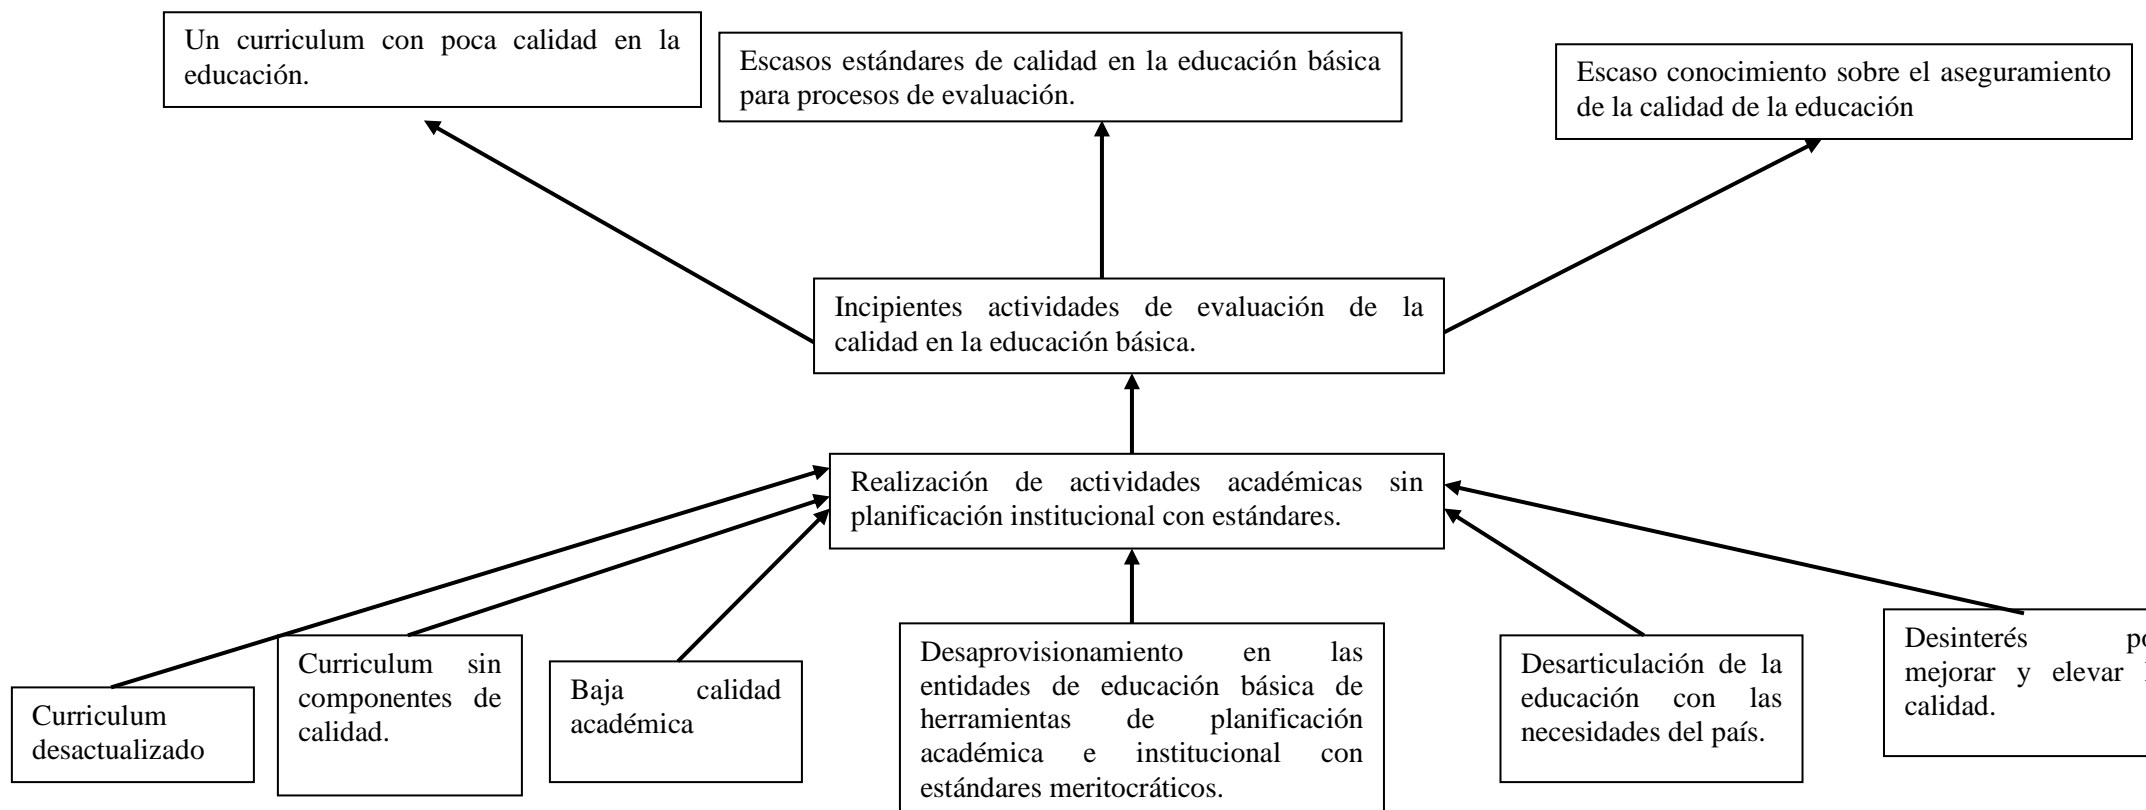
Un curriculum con poca calidad en la educación.

Escasos estándares de calidad en la educación básica para procesos de evaluación.

Escaso conocimiento sobre el aseguramiento de la calidad de la educación

Incipientes actividades de evaluación de la calidad en la educación básica.

Realización de actividades académicas sin planificación institucional con estándares.

Curriculum desactualizado

Curriculum sin componentes de calidad.

Baja calidad académica

Desaprovisionamiento en las entidades de educación básica de herramientas de planificación académica e institucional con estándares meritocráticos.

Desarticulación de la educación con las necesidades del país.

Desinterés po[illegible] mejorar y elevar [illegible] calidad.